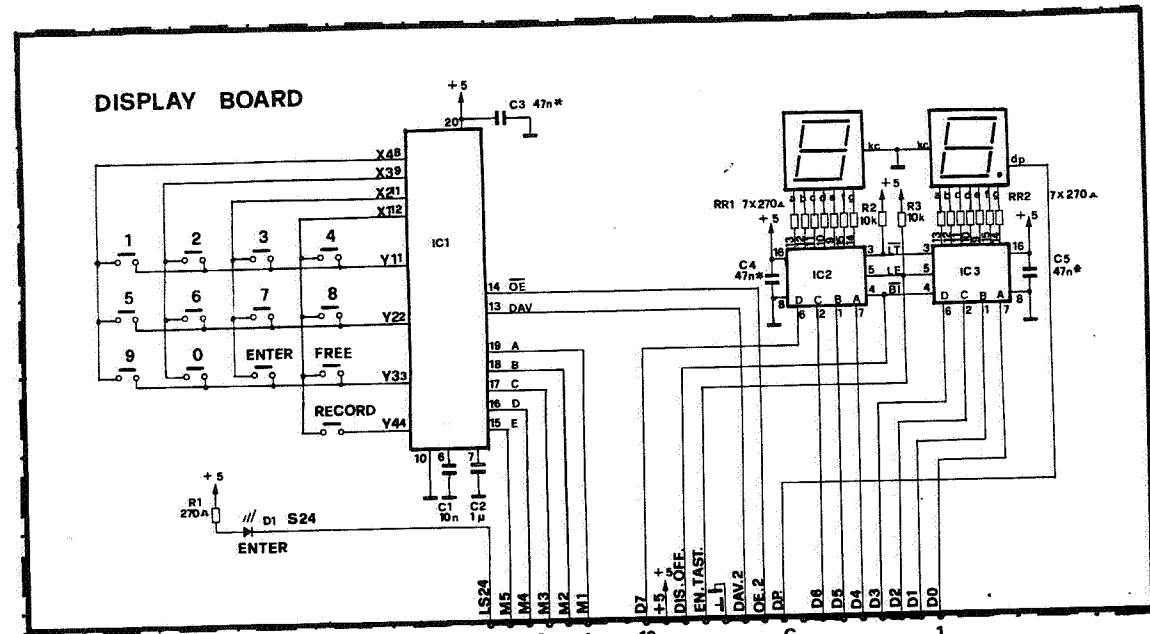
DISPLAY BOARD

+5
20
C3 47n*
X4 8
X3 9
X2 11
X1 12
IC1
1
2
3
4
Y1 1
5
6
7
8
Y2 2
9
0
ENTER
FREE
Y3 3
RECORD
Y4 4
14 $\overline{OE}$
13 DAV
19 A
18 B
17 C
16 D
15 E
10
6
7
C1 10n
C2 1µ
+5
R1 270Ω
D1 S24
ENTER

kc
kc
dp
a b c d e f g
a b c d e f g
RR1 7x270Ω
R2 10k
R3 10k
RR2 7x270Ω
+5
+5
+5
+5
16
3
$\overline{LT}$
3
16
C4 47n*
IC2
5 LE
5
IC3
C5 47n*
8
4 $\overline{BI}$
4
8
D C B A
6 2 1 7
D C B A
6 2 1 7

LS24
M5
M4
M3
M2
M1
D7
+5
DIS.OFF.
EN.TAST.
DAV.2
OE.2
DP
D6
D5
D4
D3
D2
D1
D0